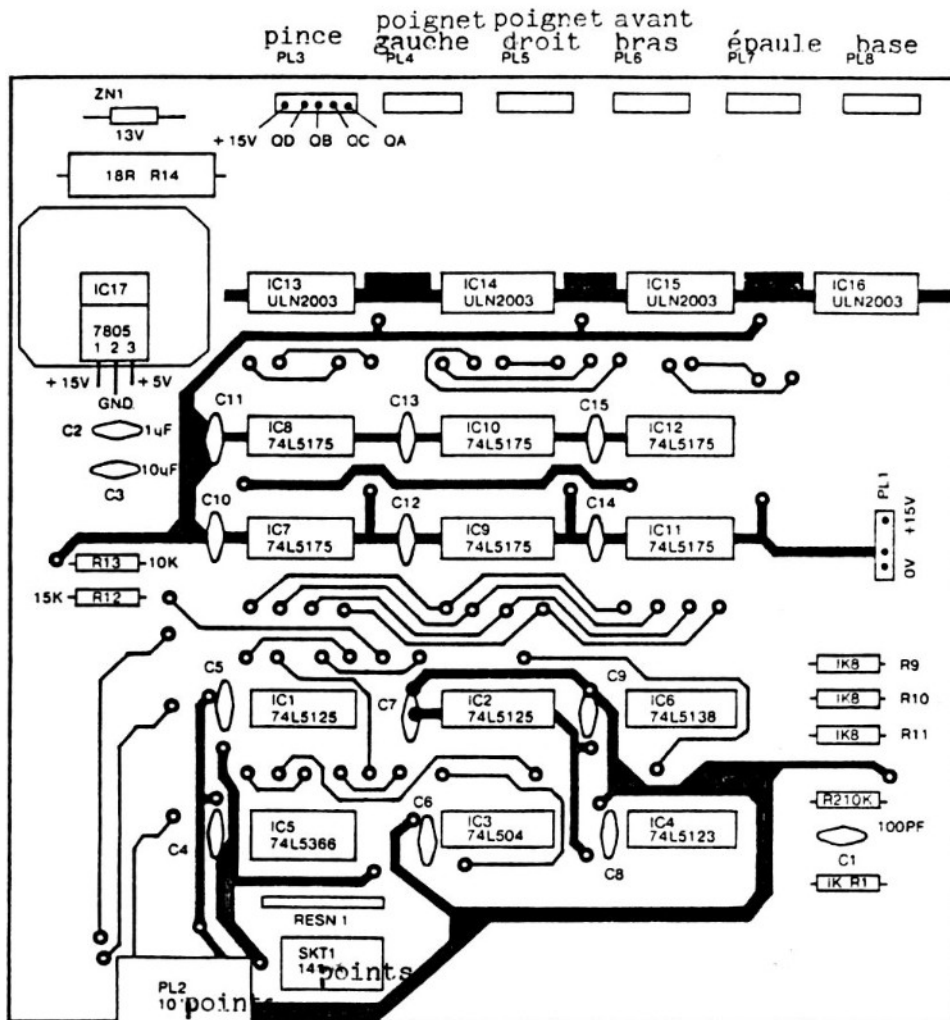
pince PL3
poignet gauche PL4
poignet droit PL5
avant bras PL6
épaule PL7
base PL8

ZN1
13V
+ 15V QD QB QC QA
18R R14

IC17
7805
1 2 3
+ 15V
GND.
+ 5V

IC13 ULN2003
IC14 ULN2003
IC15 ULN2003
IC16 ULN2003

C11
C13
C15
IC8 74L5175
IC10 74L5175
IC12 74L5175
C2 1uF
10uF
C3
C10
C12
C14
IC7 74L5175
IC9 74L5175
IC11 74L5175
PL1
+15V
0V
R13 10K
15K R12

C5
IC1 74L5125
C7
IC2 74L5125
C9
IC6 74L5138
IK8 R9
IK8 R10
IK8 R11
IC5 74L5366
C6
IC3 74L504
IC4 74L5123
C4
C8
R210K
100PF
C1
IK R1
RESN 1
SKT1
14 points
PL2
10 points